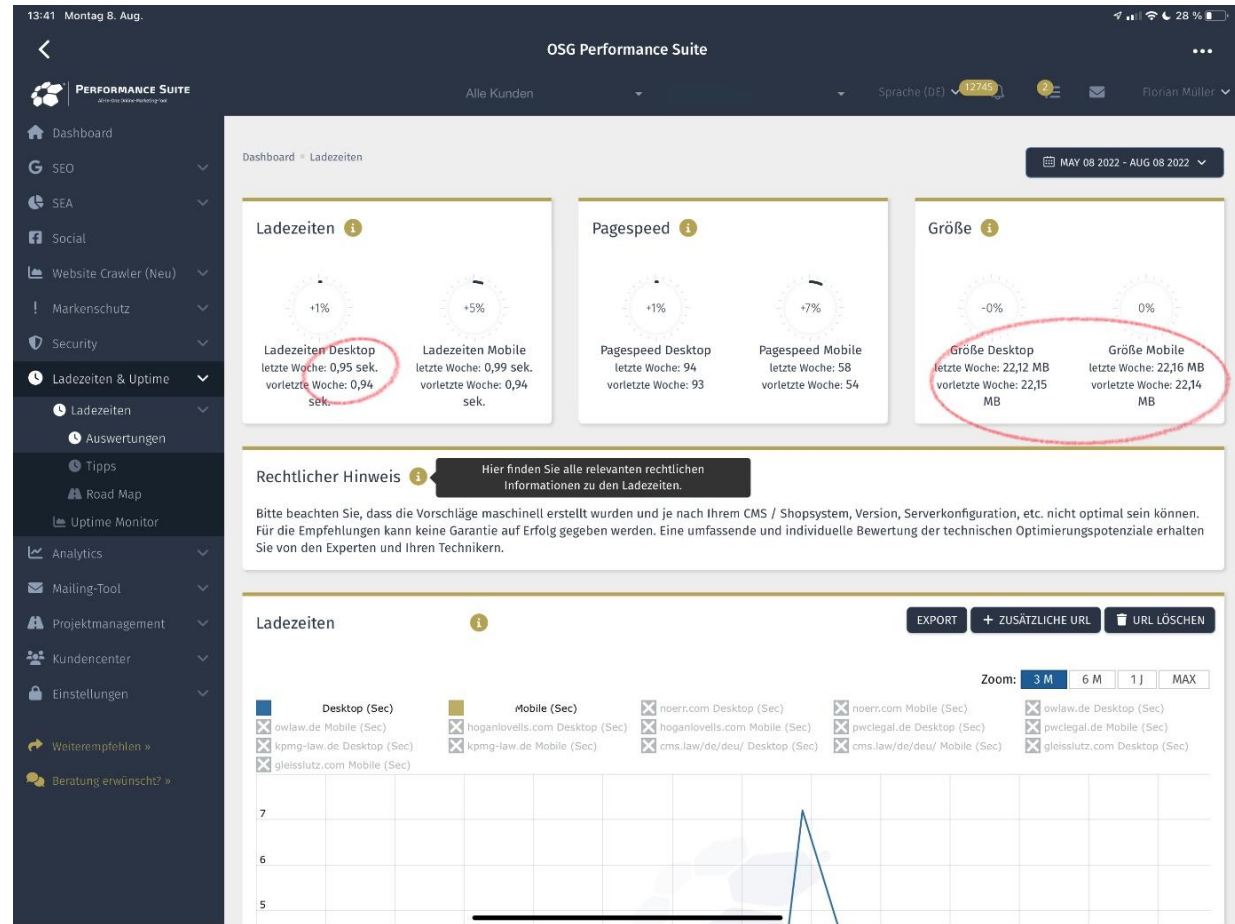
13:41 Montag 8. Aug.

28 %

OSG Performance Suite

PERFORMANCE SUITE

Alle Kunden

Sprache (DE)

12745

2

Florian Müller

Dashboard
SEO
SEA
Social
Website Crawler (Neu)
Markenschutz
Security
Ladezeiten & Uptime
Ladezeiten
Auswertungen
Tipps
Road Map
Uptime Monitor
Analytics
Mailing-Tool
Projektmanagement
Kundencenter
Einstellungen

Weiterempfehlen »
Beratung erwünscht? »

Dashboard • Ladezeiten

MAY 08 2022 - AUG 08 2022

Ladezeiten

+1%
Ladezeiten Desktop
letzte Woche: 0,95 sek.
vorletzte Woche: 0,94 sek.

+5%
Ladezeiten Mobile
letzte Woche: 0,99 sek.
vorletzte Woche: 0,94 sek.

Pagespeed

+1%
Pagespeed Desktop
letzte Woche: 94
vorletzte Woche: 93

+7%
Pagespeed Mobile
letzte Woche: 58
vorletzte Woche: 54

Größe

-0%
Größe Desktop
letzte Woche: 22,12 MB
vorletzte Woche: 22,15 MB

0%
Größe Mobile
letzte Woche: 22,16 MB
vorletzte Woche: 22,14 MB

Rechtlicher Hinweis

Hier finden Sie alle relevanten rechtlichen Informationen zu den Ladezeiten.

Bitte beachten Sie, dass die Vorschläge maschinell erstellt wurden und je nach Ihrem CMS / Shopsystem, Version, Serverkonfiguration, etc. nicht optimal sein können. Für die Empfehlungen kann keine Garantie auf Erfolg gegeben werden. Eine umfassende und individuelle Bewertung der technischen Optimierungspotenziale erhalten Sie von den Experten und Ihren Technikern.

Ladezeiten

EXPORT
+ ZUSÄTZLICHE URL
URL LÖSCHEN

Zoom: 3 M 6 M 1 J MAX

Desktop (Sec)
Mobile (Sec)
noerr.com Desktop (Sec)
noerr.com Mobile (Sec)
owlaw.de Desktop (Sec)
owlaw.de Mobile (Sec)
hoganlovells.com Desktop (Sec)
hoganlovells.com Mobile (Sec)
pwclegal.de Desktop (Sec)
pwclegal.de Mobile (Sec)
kpmg-law.de Desktop (Sec)
kpmg-law.de Mobile (Sec)
cms.law/de/deu/ Desktop (Sec)
cms.law/de/deu/ Mobile (Sec)
gleisslutz.com Desktop (Sec)
gleisslutz.com Mobile (Sec)

7
6
5